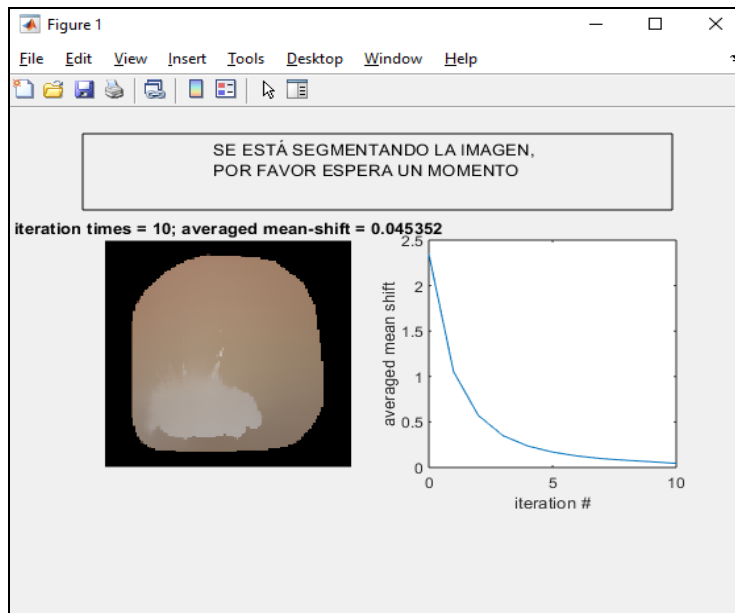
Figure 1

File Edit View Insert Tools Desktop Window Help

SE ESTÁ SEGMENTANDO LA IMAGEN,
POR FAVOR ESPERA UN MOMENTO

iteration times = 10; averaged mean-shift = 0.045352

2.5
2
1.5
1
0.5
0
averaged mean shift
0
5
10
iteration #